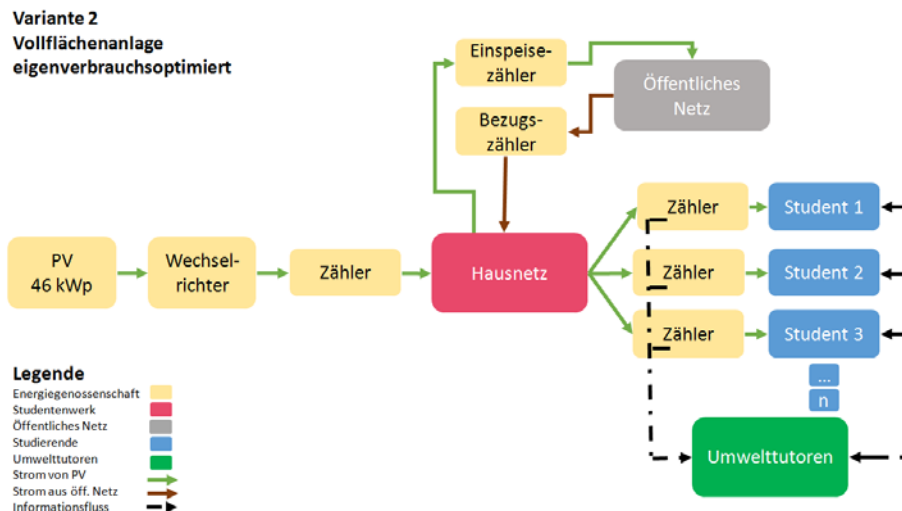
Variante 2
Vollflächenanlage eigenverbrauchsoptimiert

Einspeisezähler

Öffentliches Netz

Bezugszähler

PV 46 kWp

Wechselrichter

Zähler

Hausnetz

Zähler

Student 1

Zähler

Student 2

Zähler

Student 3

...

n

Umwelttutoren

Legende
Energiegenossenschaft
Studentenwerk
Öffentliches Netz
Studierende
Umwelttutoren
Strom von PV
Strom aus öff. Netz
Informationsfluss